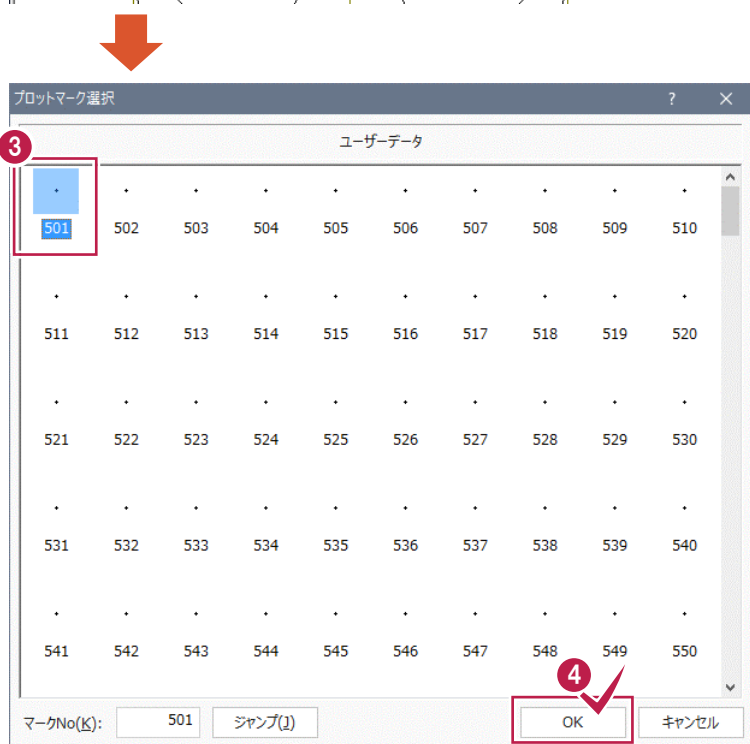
プロットマーク選択
?
ユーザーデータ
3
501 502 503 504 505 506 507 508 509 510
511 512 513 514 515 516 517 518 519 520
521 522 523 524 525 526 527 528 529 530
531 532 533 534 535 536 537 538 539 540
541 542 543 544 545 546 547 548 549 550
4
マークNo(K): 501 ジャンプ(J) OK キャンセル